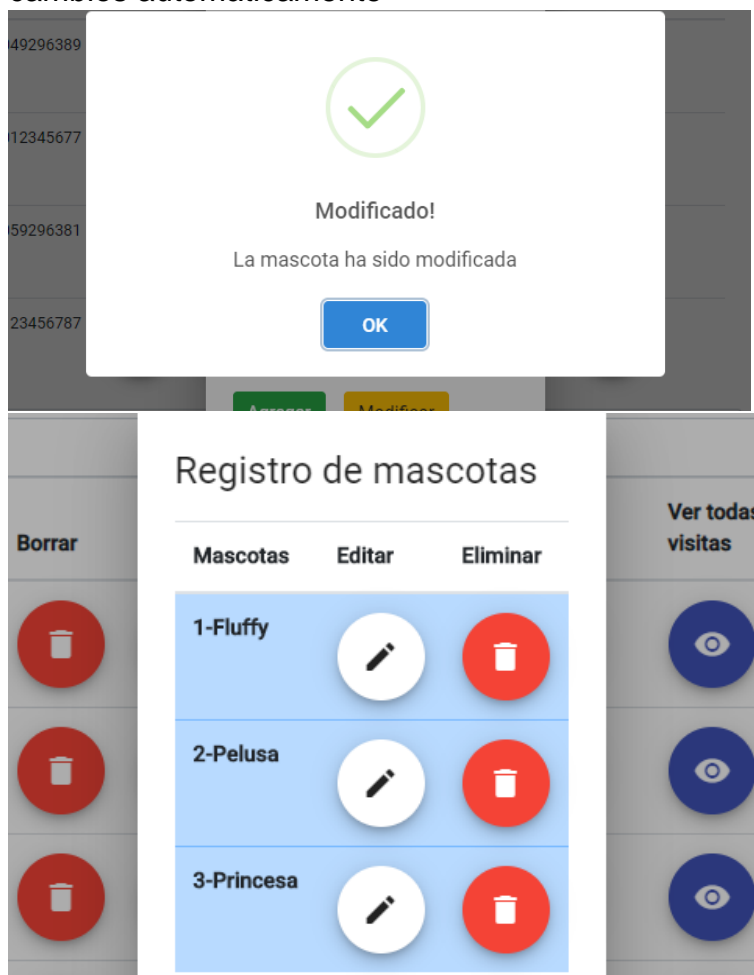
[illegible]

49296389

12345677

59296381

23456787

Modificado!

La mascota ha sido modificada

OK

Agregar Modificar

Borrar

Registro de mascotas

| Mascotas | Editar | Eliminar |
|---|---|---|
| 1-Fluffy | | |
| 2-Pelusa | | |
| 3-Princesa | | |

Ver todas visitas